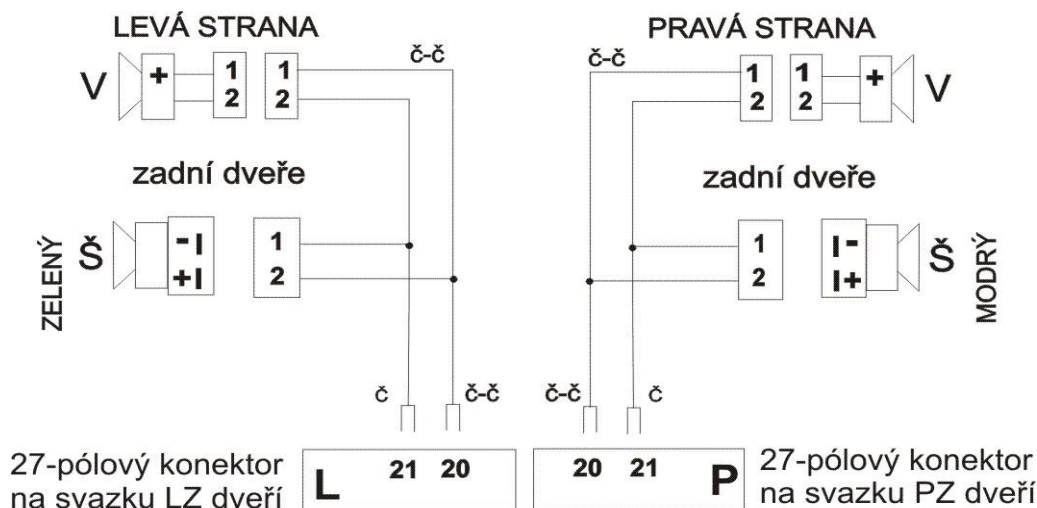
LEVÁ STRANA

V + 1 2 1 2

č-č

zadní dveře

ZELENÝ Š - I + I 1 2

č č-č

27-pólový konektor na svazku LZ dveří

L 21 20

PRAVÁ STRANA

č-č

1 2 1 2 + V

zadní dveře

1 2 I - I + Š MODRÝ

č-č č

20 21 P

27-pólový konektor na svazku PZ dveří